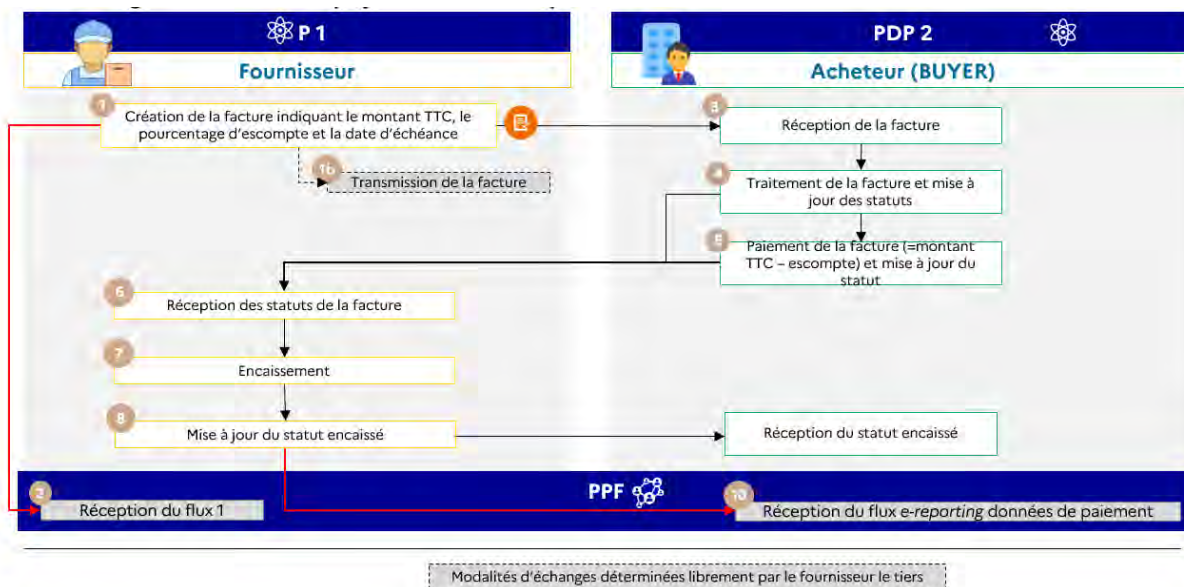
P 1

Fournisseur

PDP 2

Acheteur (BUYER)

1 Création de la facture indiquant le montant TTC, le pourcentage d'escompte et la date d'échéance

1b Transmission de la facture

3 Réception de la facture

4 Traitement de la facture et mise à jour des statuts

5 Paiement de la facture (=montant TTC – escompte) et mise à jour du statut

6 Réception des statuts de la facture

7 Encaissement

8 Mise à jour du statut encaissé

Réception du statut encaissé

PPF

2 Réception du flux 1

10 Réception du flux e-reporting données de paiement

Modalités d'échanges déterminées librement par le fournisseur le tiers